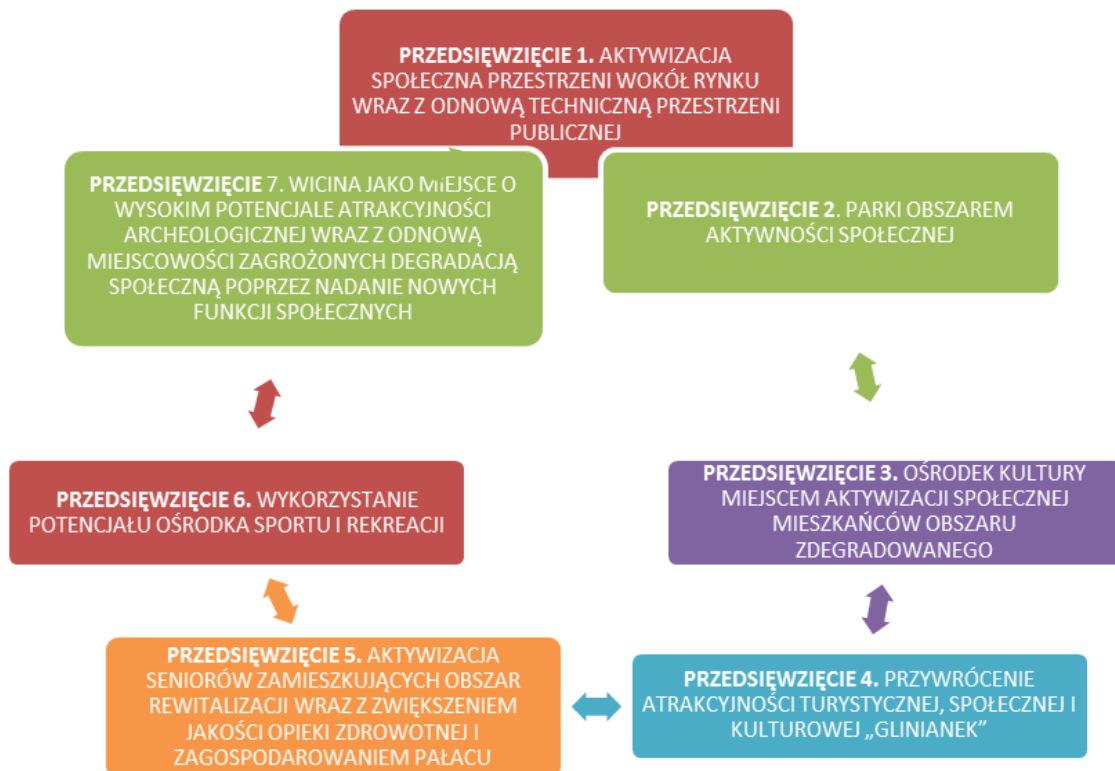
PRZEDSIĘWZIĘCIE 1. AKTYWIZACJA SPOŁECZNA PRZESTRZENI WOKÓŁ RYNKU WRAZ Z ODNOWĄ TECHNICZNĄ PRZESTRZENI PUBLICZNEJ

PRZEDSIĘWZIĘCIE 2. PARKI OBSZAREM AKTYWNOŚCI SPOŁECZNEJ

PRZEDSIĘWZIĘCIE 3. OŚRODEK KULTURY MIEJSCEM AKTYWIZACJI SPOŁECZNEJ MIESZKAŃCÓW OBSZARU ZDEGRADOWANEGO

PRZEDSIĘWZIĘCIE 4. PRZYWRÓCENIE ATRAKCYJNOŚCI TURYSTYCZNEJ, SPOŁECZNEJ I KULTUROWEJ „GLINIANEK"

PRZEDSIĘWZIĘCIE 5. AKTYWIZACJA SENIORÓW ZAMIESZKUJĄCYCH OBSZAR REWITALIZACJI WRAZ Z ZWIĘKSZENIEM JAKOŚCI OPIEKI ZDROWOTNEJ I ZAGOSPODAROWANIEM PAŁACU

PRZEDSIĘWZIĘCIE 6. WYKORZYSTANIE POTENCJAŁU OŚRODKA SPORTU I REKREACJI

PRZEDSIĘWZIĘCIE 7. WICINA JAKO MiEJSCE O WYSOKIM POTENCJALE ATRAKCYJNOŚCI ARCHEOLOGICZNEJ WRAZ Z ODNOWĄ MIEJSCOWOŚCI ZAGROŻONYCH DEGRADACJĄ SPOŁECZNĄ POPRZEZ NADANIE NOWYCH FUNKCJI SPOŁECZNYCH